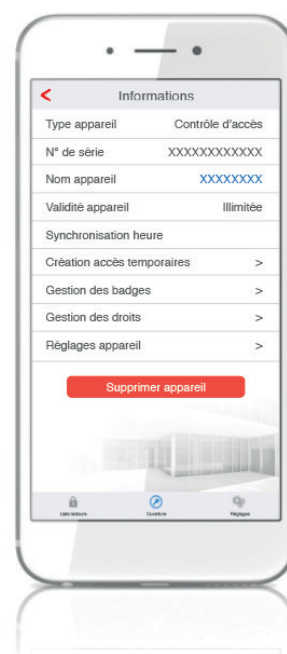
<
Informations

Type appareil Contrôle d'accès
N° de série XXXXXXXXXXXX
Nom appareil XXXXXXXX
Validité appareil Illimitée
Synchronisation heure
Création accès temporaires >
Gestion des badges >
Gestion des droits >
Réglages appareil >

Supprimer appareil

Liste lecteurs Ouverture Réglages